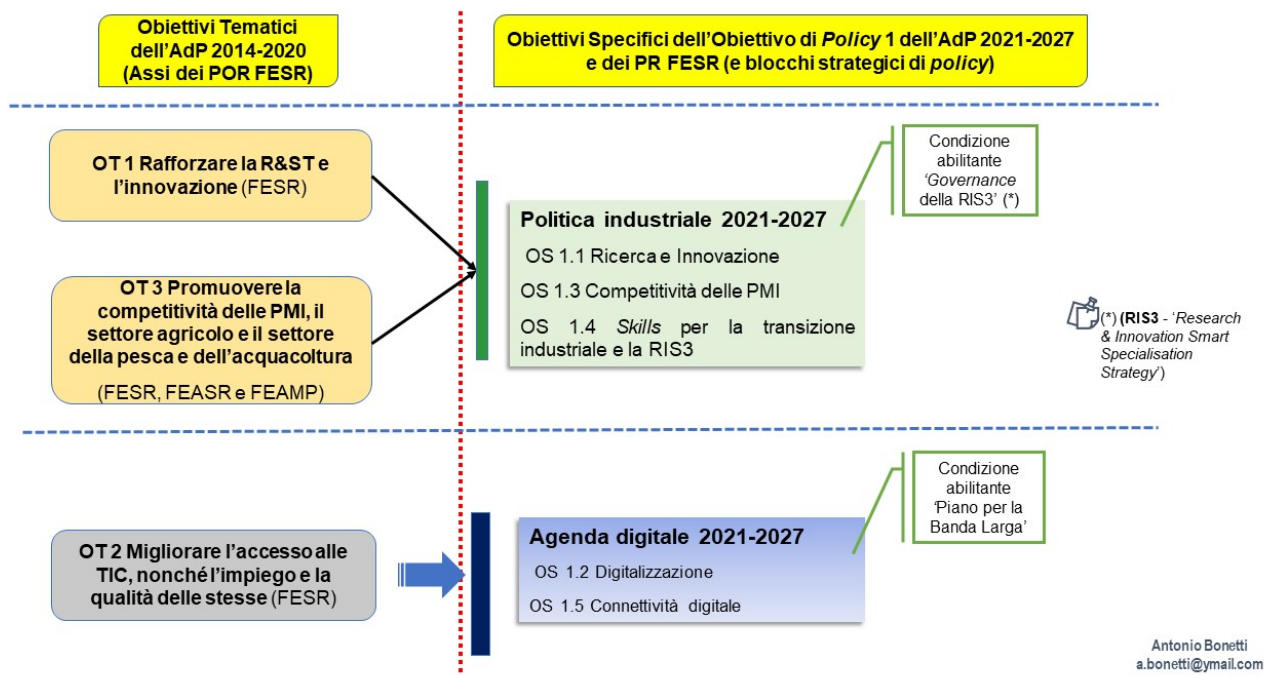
**Obiettivi Tematici dell'AdP 2014-2020 (Assi dei POR FESR)**

**Obiettivi Specifici dell'Obiettivo di *Policy* 1 dell'AdP 2021-2027 e dei PR FESR (e blocchi strategici di *policy*)**

**OT 1 Rafforzare la R&ST e l'innovazione** (FESR)

**OT 3 Promuovere la competitività delle PMI, il settore agricolo e il settore della pesca e dell'acquacoltura**

(FESR, FEASR e FEAMP)

Condizione abilitante *'Governance* della RIS3' (*)

**Politica industriale 2021-2027**

OS 1.1 Ricerca e Innovazione

OS 1.3 Competitività delle PMI

OS 1.4 *Skills* per la transizione industriale e la RIS3

(*) **(RIS3** - '*Research & Innovation Smart Specialisation Strategy*')

**OT 2 Migliorare l'accesso alle TIC, nonché l'impiego e la qualità delle stesse** (FESR)

Condizione abilitante 'Piano per la Banda Larga'

**Agenda digitale 2021-2027**

OS 1.2 Digitalizzazione

OS 1.5 Connettività digitale

Antonio Bonetti
a.bonetti@ymail.com